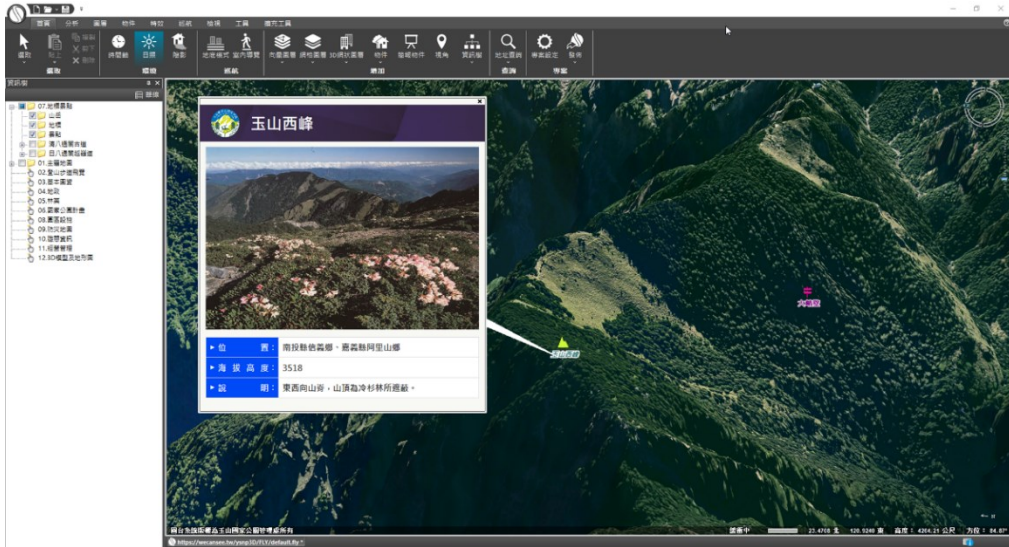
首頁 分析 圖層 物件 特效 瀏覽 地標 工具 擴充工具

選取 貼上 時間軸 日照 陰影 地面模式 室內環境 地圖圖層 時相圖層 3D模型圖層 物件 貼紙物件 視角 資訊框 地址查詢 專案設定 發佈

編輯 環境 瀏覽 新增 查詢 專案

資訊樹

07.地標圖點
山岳
地標
景點
清八通關古道
日八通關越嶺道
01.流量地圖
02.登山步道現況
03.高中圖層
04.地政
05.林區
06.國家公園計畫
08.遊憩設施
09.防災地圖
10.協調資訊
11.經營管理
12.3D模型及地形圖

玉山西峰

位置 南投縣信義鄉、嘉義縣阿里山鄉
海拔高度 3518
說明 東西向山脊，山頂為冷杉林所遮蔽。

玉山西峰
大樹屋

圖台系統版權為玉山國家公園管理處所有

https://www.ansee.tw/ysnp3D/FLY/default.fly